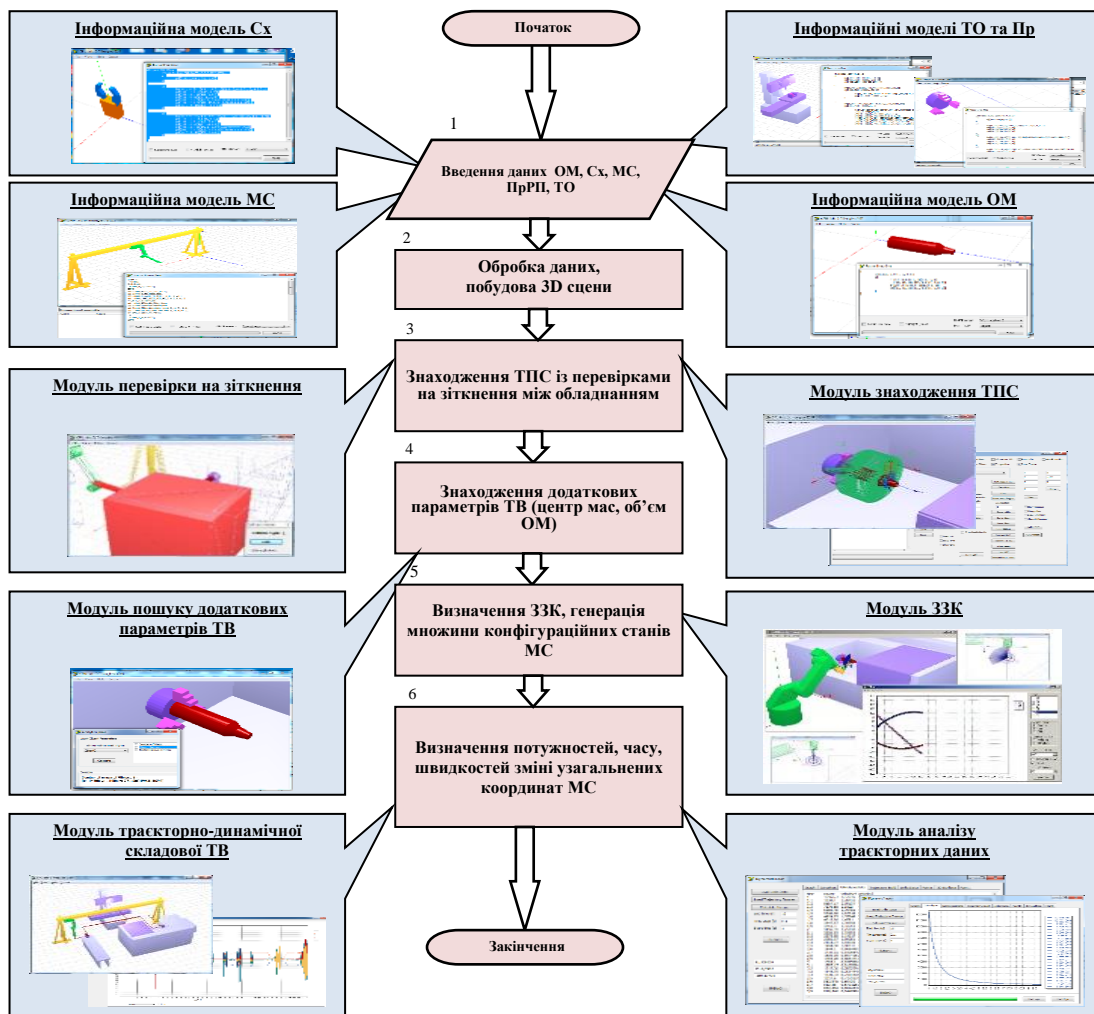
Початок

Інформаційна модель Сх

Інформаційні моделі ТО та Пр

1

Введення даних ОМ, Сх, МС, ПрРП, ТО

Інформаційна модель МС

Інформаційна модель ОМ

2

Обробка даних, побудова 3D сцени

3

Знаходження ТПС із перевірками на зіткнення між обладнанням

Модуль перевірки на зіткнення

Модуль знаходження ТПС

4

Знаходження додаткових параметрів ТВ (центр мас, об'єм ОМ)

5

Визначення ЗЗК, генерація множини конфігураційних станів МС

Модуль пошуку додаткових параметрів ТВ

Модуль ЗЗК

6

Визначення потужностей, часу, швидкостей зміні узагальнених координат МС

Модуль траєкторно-динамічної складової ТВ

Модуль аналізу траєкторних даних

Закінчення